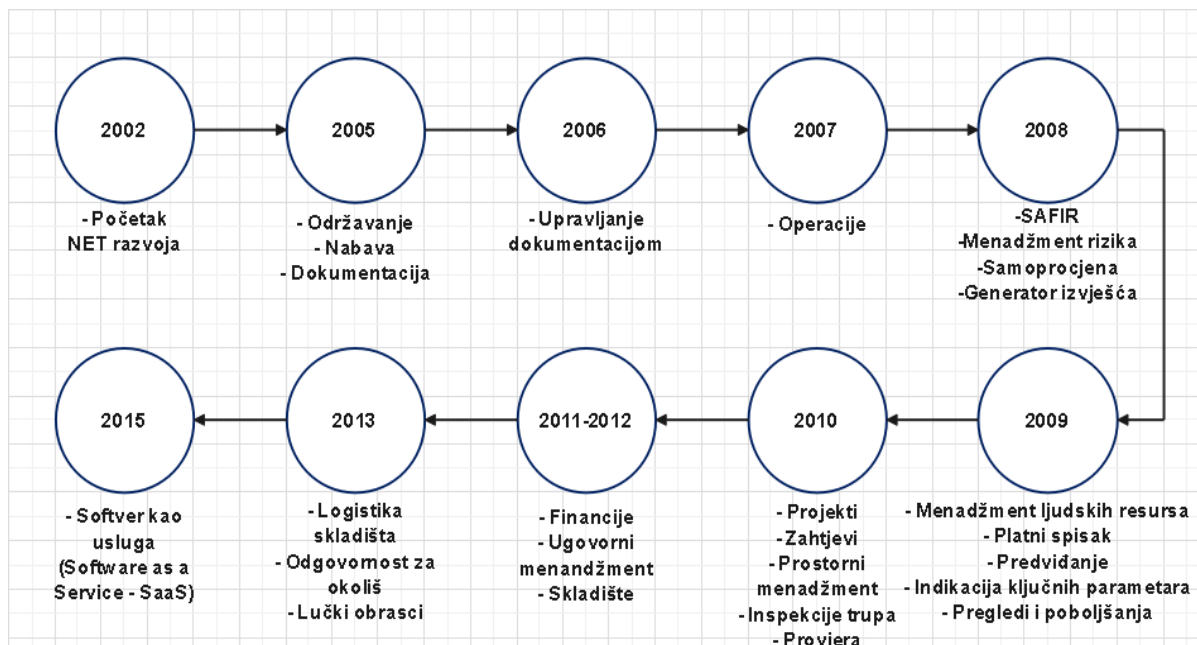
2002

- Početak NET razvoja

2005

- Održavanje
- Nabava
- Dokumentacija

2006

- Upravljanje dokumentacijom

2007

- Operacije

2008

-SAFIR
-Menadžment rizika
-Samoprocjena
-Generator izvješća

2015

- Softver kao usluga (Software as a Service - SaaS)

2013

- Logistika skladišta
- Odgovornost za okoliš
- Lučki obrasci

2011-2012

- Financije
- Ugovorni menandžment
- Skladište

2010

- Projekti
- Zahtjevi
- Prostorni menadžment
- Inspekcije trupa
- Provjera

2009

- Menadžment ljudskih resursa
- Platni spisak
- Predviđanje
- Indikacija ključnih parametara
- Pregledi i poboljšanja